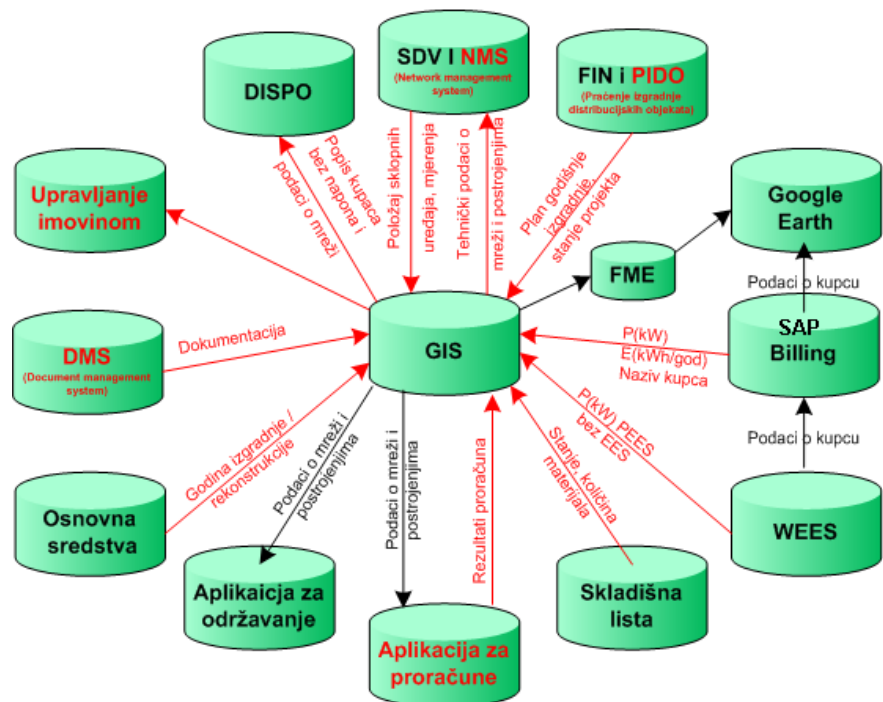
DISPO

SDV I NMS
(Network management system)

FIN i PIDO
(Praćenje izgradnje distribucijskih objekata)

Upravljanje imovinom

Google Earth

FME

Podaci o kupcu

SAP Billing

Podaci o kupcu

WEES

DMS
(Document management system)

GIS

Osnovna sredstva

Aplikaicja za održavanje

Aplikacija za proračune

Skladišna lista

Popis kupaca bez napona i podaci o mreži

Položaj sklopnih uređaja, mjerenja

Tehnički podaci o mreži i postrojenjima

Plan godišnje izgradnje, stanje projekta

Dokumentacija

P(kW)
E(kWh/god)
Naziv kupca

P(kW) PEES bez EES

Stanje, količina materijala

Rezultati proračuna

Podaci o mreži i postrojenjima

Podaci o mreži i postrojenjima

Godina izgradnje / rekonstrukcije